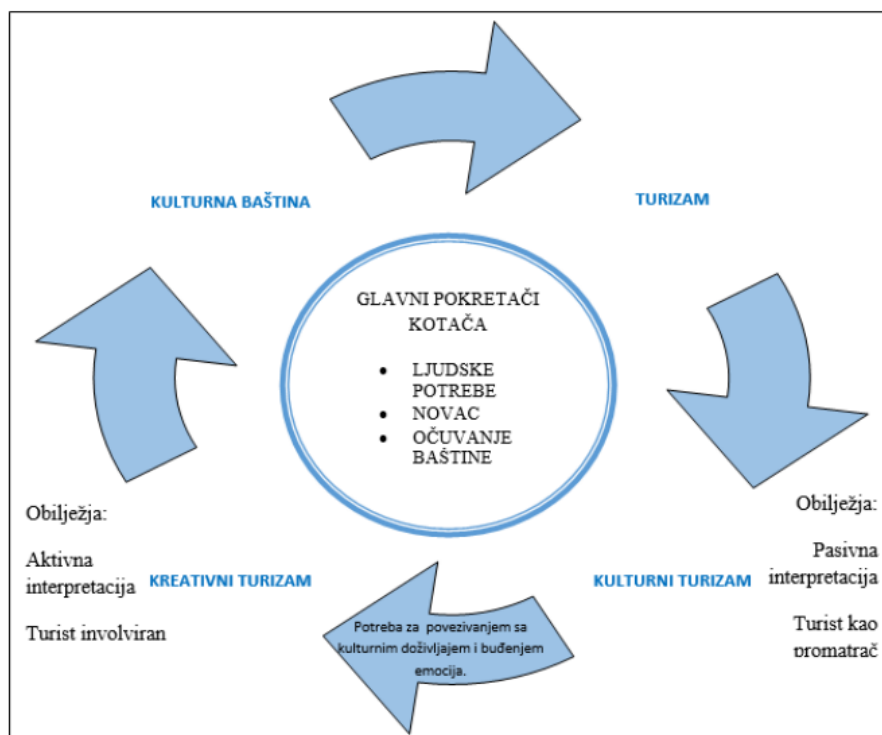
KULTURNA BAŠTINA

TURIZAM

GLAVNI POKRETAČI KOTAČA

- LJUDSKE POTREBE
- NOVAC
- OČUVANJE BAŠTINE

Obilježja:

Aktivna interpretacija

Turist involviran

KREATIVNI TURIZAM

Potreba za povezivanjem sa kulturnim doživljajem i buđenjem emocija.

KULTURNI TURIZAM

Obilježja:

Pasivna interpretacija

Turist kao promatrač